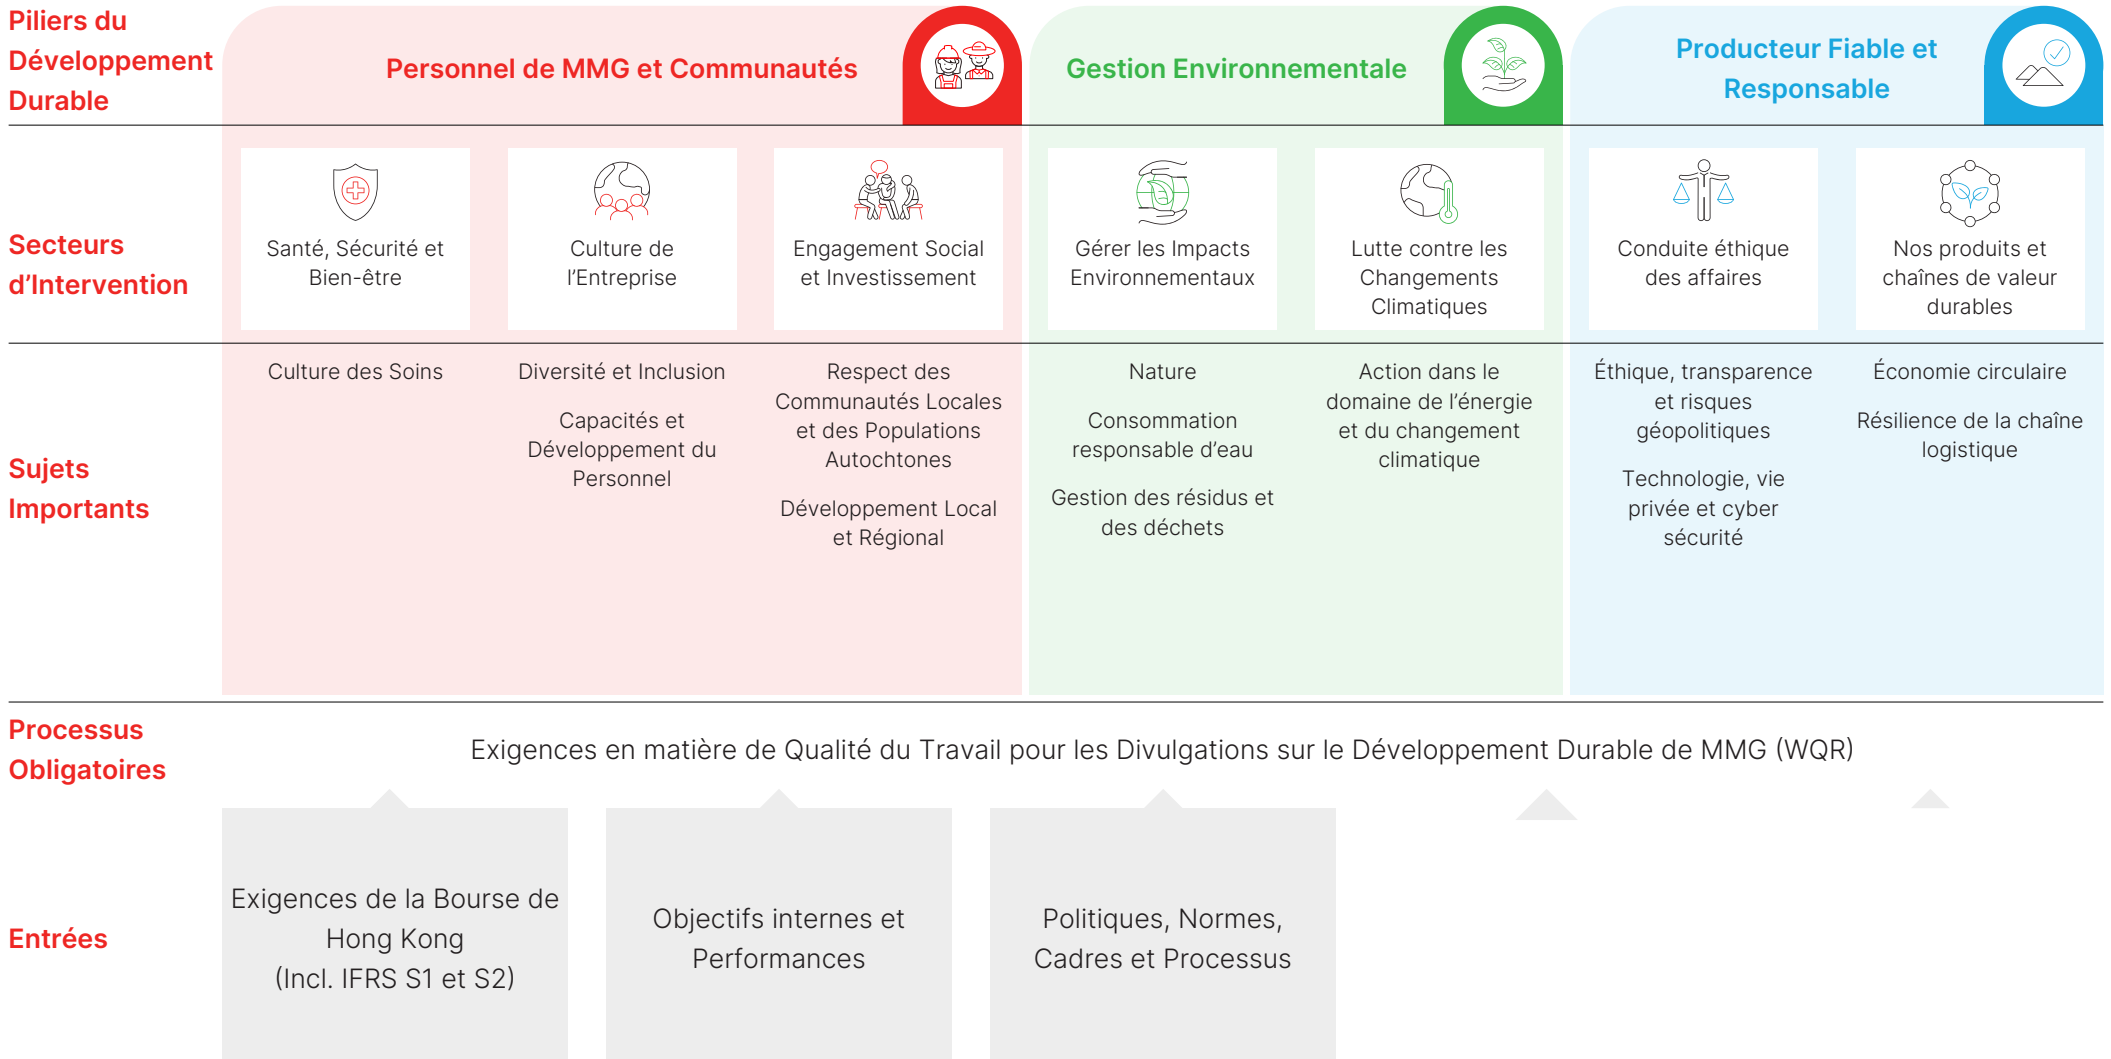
Piliers du Développement Durable

Personnel de MMG et Communautés

Gestion Environnementale

Producteur Fiable et Responsable

Secteurs d'Intervention

Santé, Sécurité et Bien-être

Culture de l'Entreprise

Engagement Social et Investissement

Gérer les Impacts Environnementaux

Lutte contre les Changements Climatiques

Conduite éthique des affaires

Nos produits et chaînes de valeur durables

Sujets Importants

Culture des Soins

Diversité et Inclusion

Capacités et Développement du Personnel

Respect des Communautés Locales et des Populations Autochtones

Développement Local et Régional

Nature

Consommation responsable d'eau

Gestion des résidus et des déchets

Action dans le domaine de l'énergie et du changement climatique

Éthique, transparence et risques géopolitiques

Technologie, vie privée et cyber sécurité

Économie circulaire

Résilience de la chaîne logistique

Processus Obligatoires

Exigences en matière de Qualité du Travail pour les Divulgations sur le Développement Durable de MMG (WQR)

Entrées

Exigences de la Bourse de Hong Kong (Incl. IFRS S1 et S2)

Objectifs internes et Performances

Politiques, Normes, Cadres et Processus